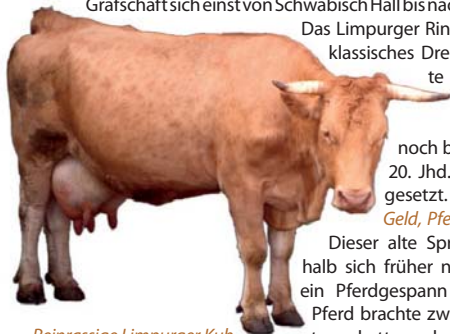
Grafschaft sich einst von Schwäbisch Hall bis nac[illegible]

Das Limpurger Rin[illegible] klassisches Dre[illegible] te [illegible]

noch b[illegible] 20. Jhd. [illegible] gesetzt. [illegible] Geld, Pfe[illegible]

Dieser alte Spr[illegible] halb sich früher n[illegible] ein Pferdgespann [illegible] Pferd brachte zw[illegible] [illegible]

Reinrassige Limpurger Kuh